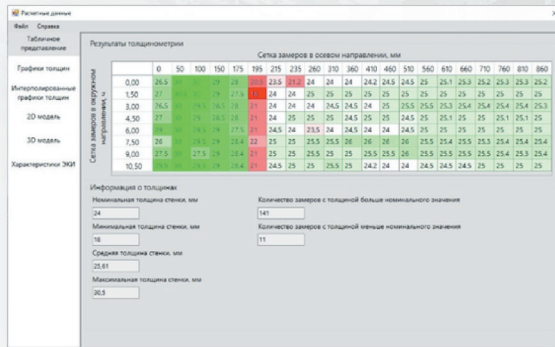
Расчетные данные

Файл Справка

Табличное представление

Графики толщин

Интерполированные графики толщин

2D модель

3D модель

Характеристики ЭКИ

Результаты толщинометрии

Сетка замеров в осевом направлении, мм

Сетка замеров в окружном направлении, ч

| | 0 | 50 | 100 | 150 | 175 | 195 | 215 | 235 | 260 | 310 | 360 | 410 | 460 | 510 | 560 | 610 | 660 | 710 | 760 | 810 | 860 |
|---|---|---|---|---|---|---|---|---|---|---|---|---|---|---|---|---|---|---|---|---|---|
| 0,00 | 26,5 | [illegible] | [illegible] | 29 | 28 | 30,5 | 23,5 | 21,2 | 24 | 24 | 24 | 24,2 | 24,5 | 25 | 25 | 25,1 | 25,3 | 25,2 | 25,3 | 25,3 | 25,2 |
| 1,50 | 27 | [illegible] | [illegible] | 29 | 27,5 | 18 | 24 | 24 | 25 | 24 | 25 | 25 | 25 | 25 | 25 | 25 | 25 | 25 | 25 | 25 | 25 |
| 3,00 | 26,5 | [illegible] | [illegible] | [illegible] | 28 | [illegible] | 24 | 24 | 25 | 24 | 24,5 | 24,5 | 25 | 25 | 25,5 | 25,5 | 25,3 | 25,4 | 25,4 | 25,4 | 25,4 |
| 4,50 | 27 | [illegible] | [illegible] | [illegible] | 28 | 25 | 24 | 24 | 24 | 25 | 25 | 25 | 25 | 24,5 | 25 | 25 | 25 | 25,1 | 25 | 25,1 | 25 |
| 6,00 | 28 | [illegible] | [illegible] | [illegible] | 27,5 | 27 | 24,5 | 24 | 23,5 | 24 | 25 | 25 | 25 | 25 | 25 | 25 | 25 | 25 | 25 | 25 | 25 |
| 7,50 | 26 | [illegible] | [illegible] | 29 | 28 | 22 | 25 | 25 | 25,5 | 25,5 | 26 | 26 | 26 | 26 | 25,5 | 25,4 | 25,5 | 25,3 | 25,4 | 25,4 | 25,4 |
| 9,00 | 27 | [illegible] | 27,5 | 29 | 28,4 | 21 | 25 | 25 | 25 | 25 | 25 | 25,5 | 25,5 | 25 | 25 | 25,4 | 25,5 | 25,5 | 25,4 | 25,3 | 25,4 |
| 10,50 | 25 | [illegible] | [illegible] | 29 | 28,4 | 21 | 24 | 25 | 25,5 | 25 | 24 | 24 | 24 | 24,5 | 24,5 | 25 | 25 | 25 | 25 | 25 | 25 |

Информация о толщинах

Номинальная толщина стенки, мм

24

Минимальная толщина стенки, мм

18

Средняя толщина стенки, мм

25,61

Максимальная толщина стенки, мм

30,5

Количество замеров с толщиной больше номинального значения

141

Количество замеров с толщиной меньше номинального значения

11